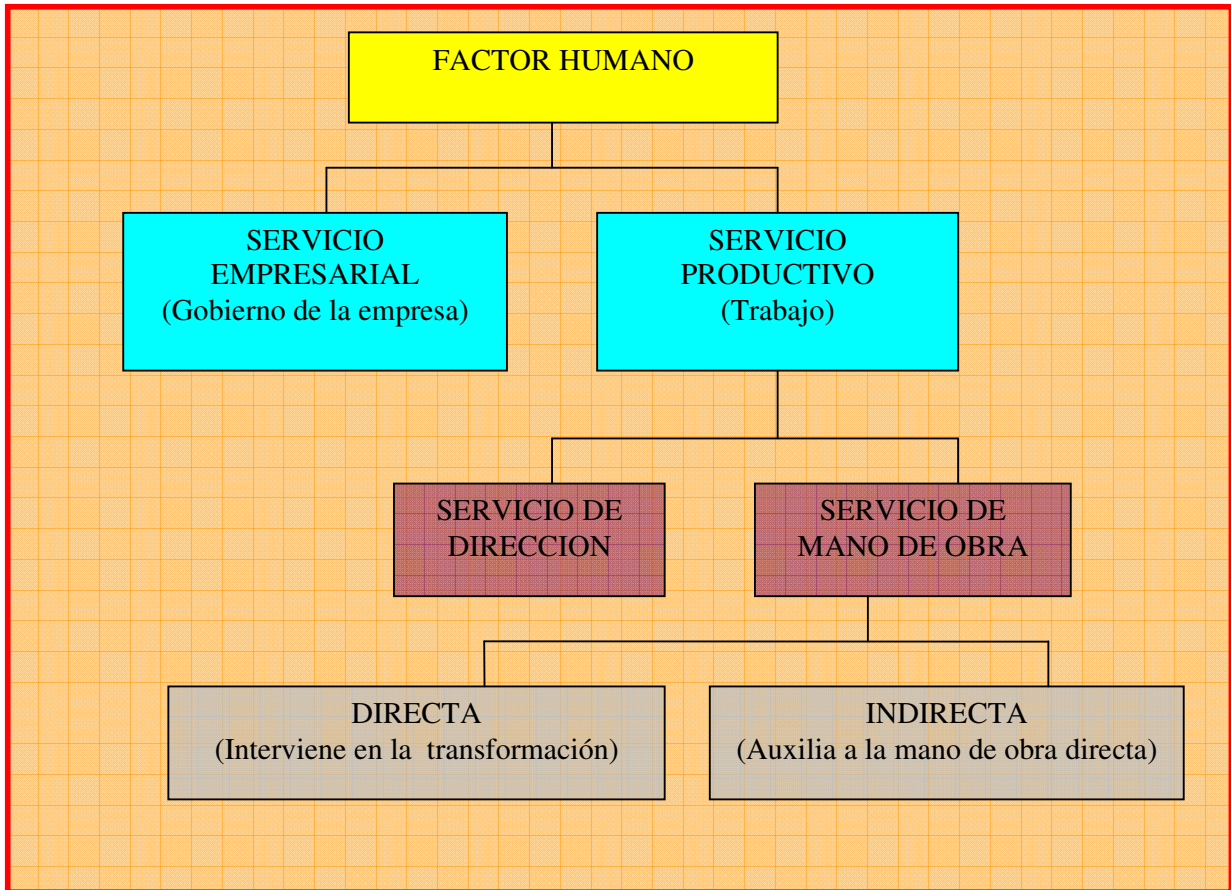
FACTOR HUMANO

SERVICIO EMPRESARIAL (Gobierno de la empresa)

SERVICIO PRODUCTIVO (Trabajo)

SERVICIO DE DIRECCION

SERVICIO DE MANO DE OBRA

DIRECTA (Interviene en la transformación)

INDIRECTA (Auxilia a la mano de obra directa)